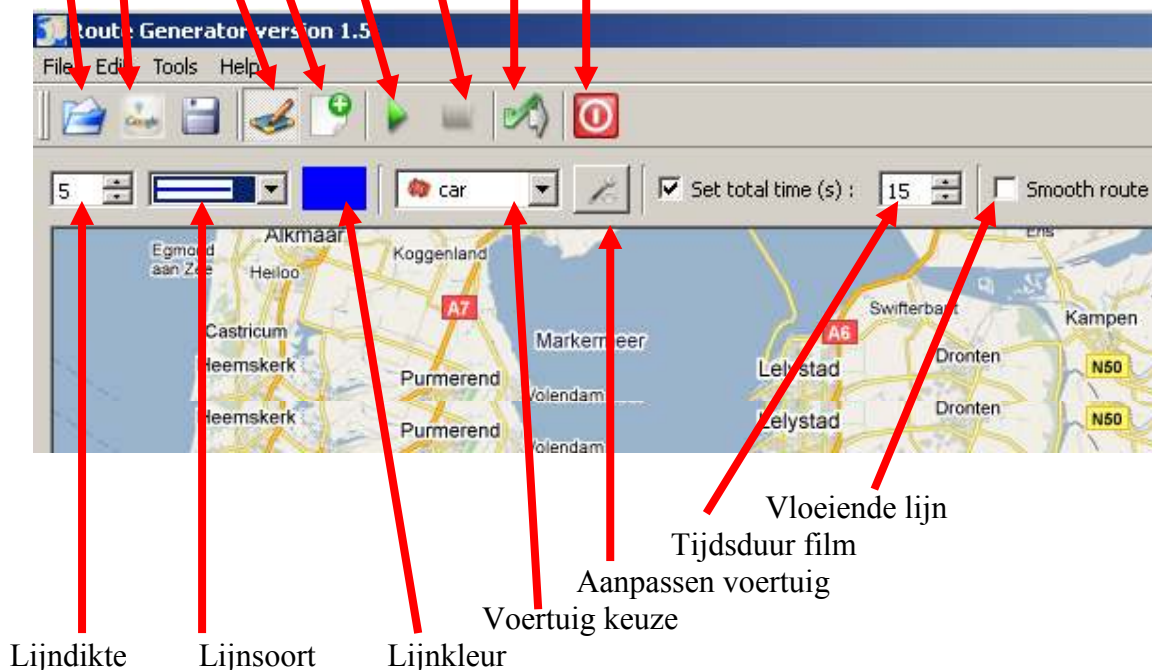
Route Generator version 1.5

File Edit Tools Help

Google

5

car

Set total time (s) : 15

Smooth route

Alkmaar
Egmond aan Zee
Heiloo
Koggenland
A7
Castricum
Heemskerk
Markermeer
Purmerend
Volendam
Heemskerk
Purmerend
Volendam
Swifterbant
A6
Lelystad
Dronten
Kampen
N50
Lelystad
Dronten
N50

Vloeiende lijn
Tijdsduur film
Aanpassen voertuig
Voertuig keuze
Lijndikte
Lijnsoort
Lijnkleur